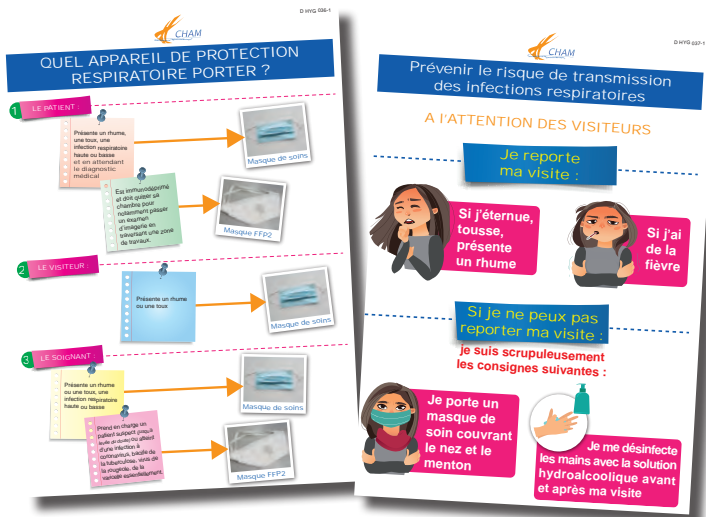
CHAM

D HYG 036-1

QUEL APPAREIL DE PROTECTION RESPIRATOIRE PORTER ?

1 LE PATIENT :

Présente un rhume, une toux, une infection respiratoire haute ou basse et en attendant le diagnostic médical

Masque de soins

Est immunodéprimé et doit quitter sa chambre pour notamment passer un examen d'imagerie en traversant une zone de travaux.

Masque FFP2

2 LE VISITEUR :

Présente un rhume ou une toux

Masque de soins

3 LE SOIGNANT :

Présente un rhume ou une toux, une infection respiratoire haute ou basse

Masque de soins

Prend en charge un patient suspect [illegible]

Masque FFP2

CHAM

D HYG 037-1

Prévenir le risque de transmission des infections respiratoires

A l'ATTENTION DES VISITEURS

Je reporte ma visite :

Si j'éternue, tousse, présente un rhume

Si j'ai de la fièvre

Si je ne peux pas reporter ma visite :

je suis scrupuleusement les consignes suivantes :

Je porte un masque de soin couvrant le nez et le menton

Je me désinfecte les mains avec la solution hydroalcoolique avant et après ma visite